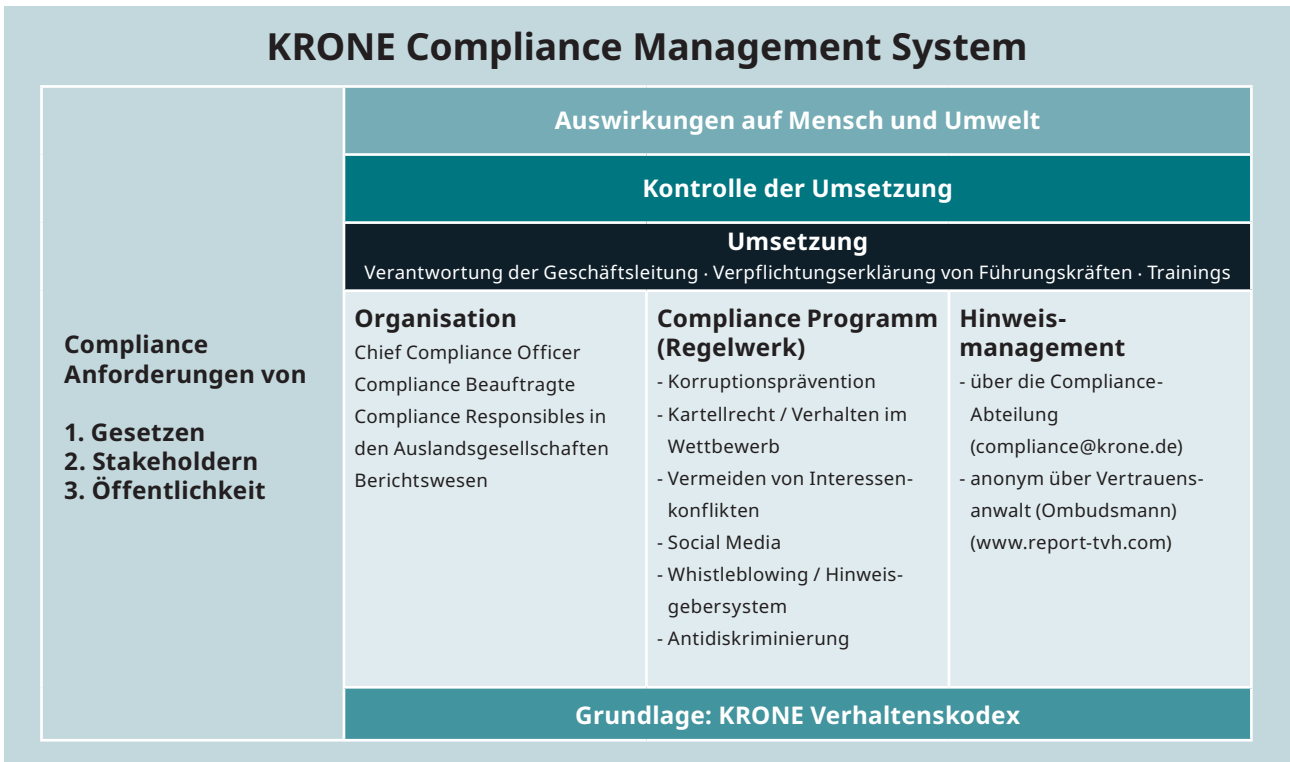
KRONE Compliance Management System

Compliance Anforderungen von

1. Gesetzen
2. Stakeholdern
3. Öffentlichkeit

Auswirkungen auf Mensch und Umwelt

Kontrolle der Umsetzung

Umsetzung
Verantwortung der Geschäftsleitung · Verpflichtungserklärung von Führungskräften · Trainings

Organisation
Chief Compliance Officer
Compliance Beauftragte
Compliance Responsibles in den Auslandsgesellschaften
Berichtswesen

Compliance Programm (Regelwerk)
- Korruptionsprävention
- Kartellrecht / Verhalten im Wettbewerb
- Vermeiden von Interessenkonflikten
- Social Media
- Whistleblowing / Hinweisgebersystem
- Antidiskriminierung

Hinweismanagement
- über die Compliance-Abteilung (compliance@krone.de)
- anonym über Vertrauensanwalt (Ombudsmann) (www.report-tvh.com)

Grundlage: KRONE Verhaltenskodex